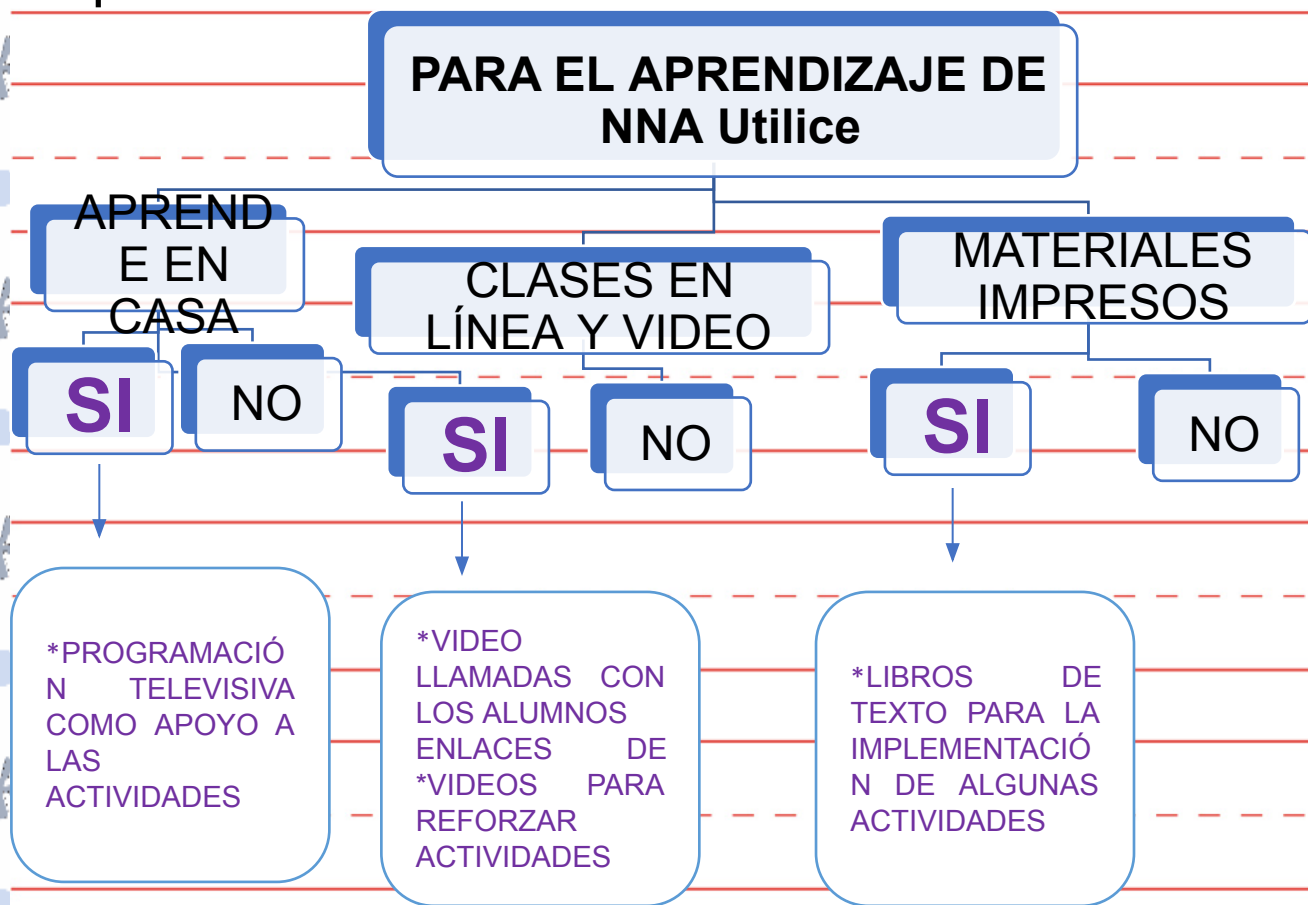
PARA EL APRENDIZAJE DE NNA Utilice

APRENDE EN CASA

SI

NO

*PROGRAMACIÓN TELEVISIVA COMO APOYO A LAS ACTIVIDADES

CLASES EN LÍNEA Y VIDEO

SI

NO

*VIDEO LLAMADAS CON LOS ALUMNOS ENLACES DE *VIDEOS PARA REFORZAR ACTIVIDADES

MATERIALES IMPRESOS

SI

NO

*LIBROS DE TEXTO PARA LA IMPLEMENTACIÓN DE ALGUNAS ACTIVIDADES